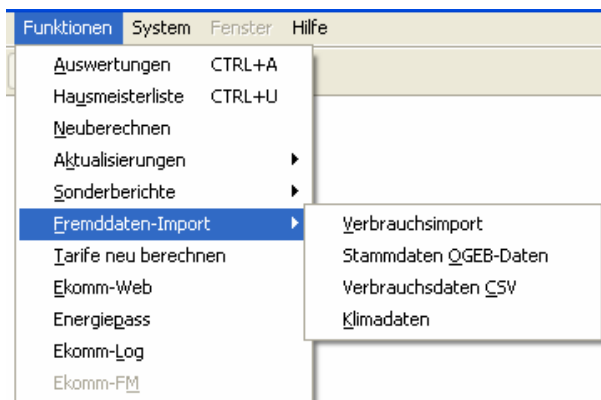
Funktionen System Fenster Hilfe

Auswertungen CTRL+A
Hausmeisterliste CTRL+U
Neuberechnen
Aktualisierungen
Sonderberichte
Fremddaten-Import
Tarife neu berechnen
Ekomm-Web
Energiepass
Ekomm-Log
Ekomm-FM

Verbrauchsimport
Stammdaten OGEB-Daten
Verbrauchsdaten CSV
Klimadaten